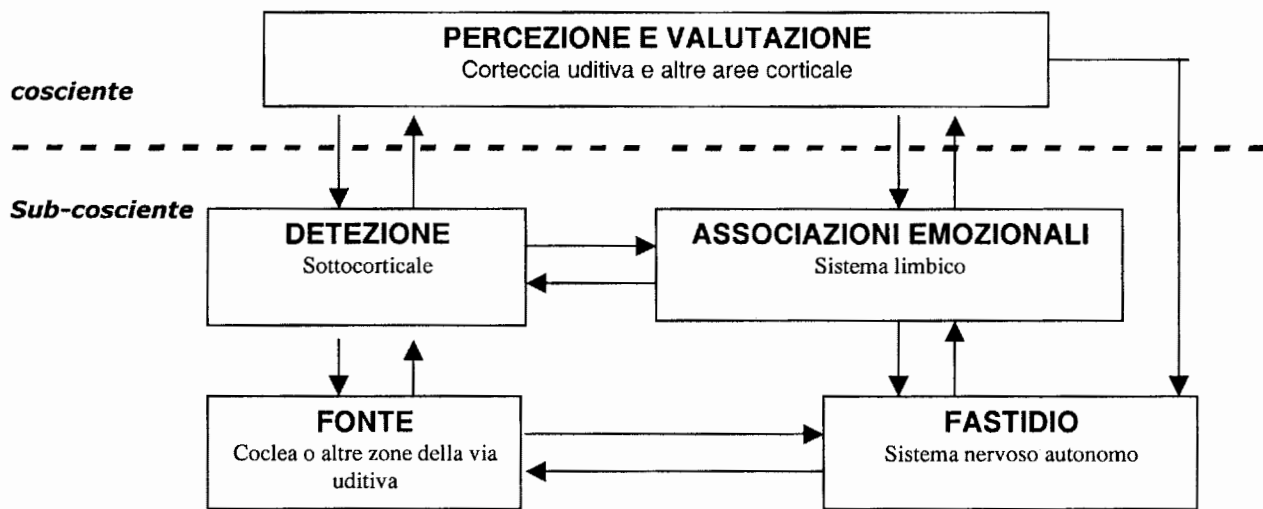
PERCEZIONE E VALUTAZIONE
Correccia uditiva e altre aree corticale

cosciente

Sub-cosciente

DETEZIONE
Sottocorticale

ASSOCIAZIONI EMOZIONALI
Sistema limbico

FONTE
Coclea o altre zone della via uditiva

FASTIDIO
Sistema nervoso autonomo